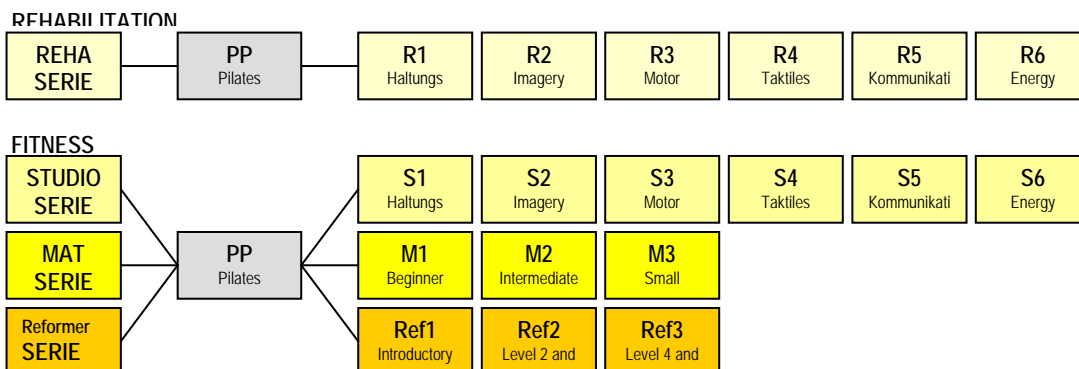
REHABILITATION

REHA SERIE

PP
Pilates

R1
Haltungs

R2
Imagery

R3
Motor

R4
Taktiles

R5
Kommunikati

R6
Energy

FITNESS

STUDIO SERIE

MAT SERIE

Reformer SERIE

PP
Pilates

S1
Haltungs

S2
Imagery

S3
Motor

S4
Taktiles

S5
Kommunikati

S6
Energy

M1
Beginner

M2
Intermediate

M3
Small

Ref1
Introductory

Ref2
Level 2 and

Ref3
Level 4 and